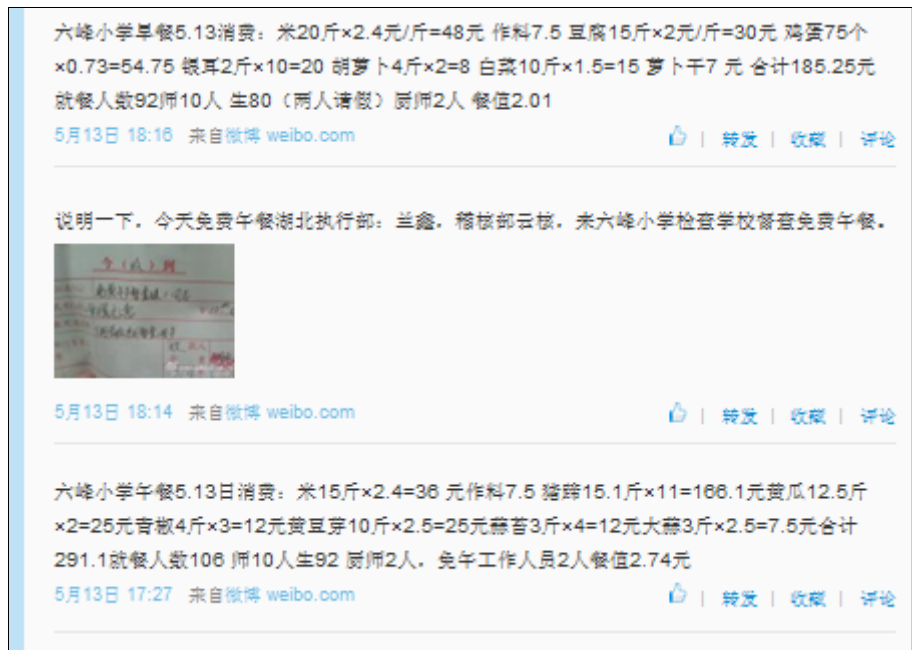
六峰小学早餐5.13消费：米20斤×2.4元/斤=48元 作料7.5 豆腐15斤×2元/斤=30元 鸡蛋75个×0.73=54.75 银耳2斤×10=20 胡萝卜4斤×2=8 白菜10斤×1.5=15 萝卜干7 元 合计185.25元 就餐人数92师10人 生80（两人请假）厨师2人 餐值2.01

5月13日 18:16 来自微博 weibo.com

转发 | 收藏 | 评论

说明一下，今天免费午餐湖北执行部：兰鑫，稽核部云核，来六峰小学检查学校督查免费午餐。

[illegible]

5月13日 18:14 来自微博 weibo.com

转发 | 收藏 | 评论

六峰小学午餐5.13日消费：米15斤×2.4=36 元作料7.5 猪蹄15.1斤×11=166.1元黄瓜12.5斤×2=25元青椒4斤×3=12元黄豆芽10斤×2.5=25元蒜苔3斤×4=12元大蒜3斤×2.5=7.5元合计291.1就餐人数106 师10人生92 厨师2人。免午工作人员2人餐值2.74元

5月13日 17:27 来自微博 weibo.com

转发 | 收藏 | 评论